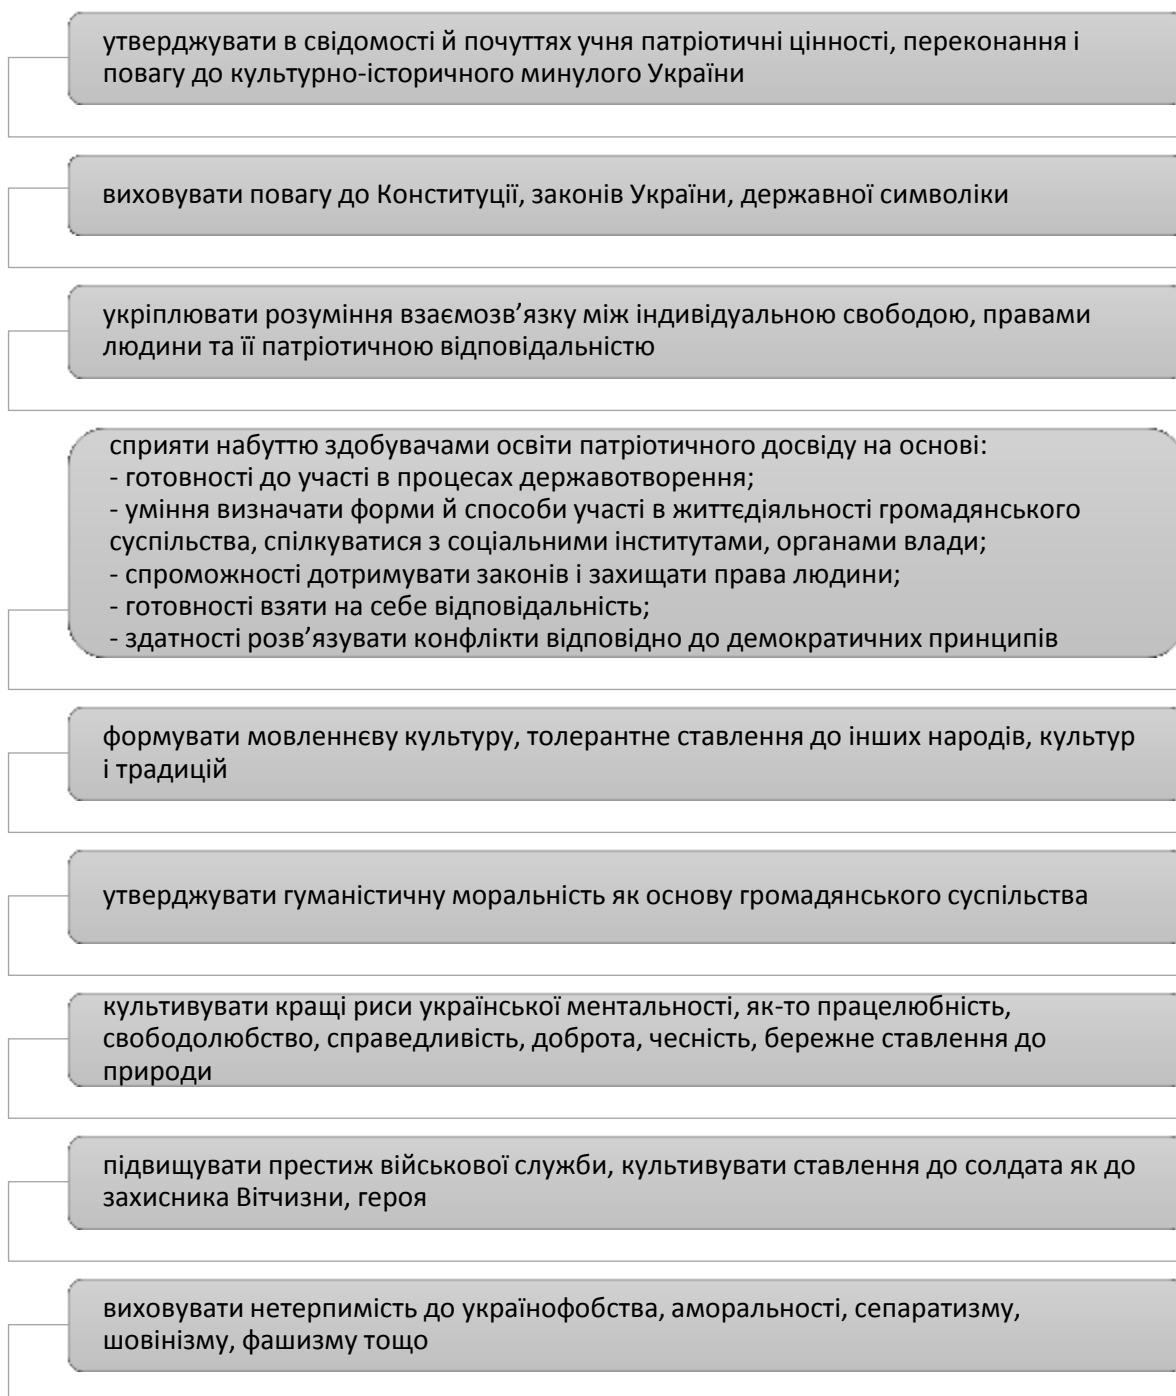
утверджувати в свідомості й почуттях учня патріотичні цінності, переконання і повагу до культурно-історичного минулого України

виховувати повагу до Конституції, законів України, державної символіки

укріплювати розуміння взаємозв’язку між індивідуальною свободою, правами людини та її патріотичною відповідальністю

сприяти набуттю здобувачами освіти патріотичного досвіду на основі:
- готовності до участі в процесах державотворення;
- уміння визначати форми й способи участі в життєдіяльності громадянського суспільства, спілкуватися з соціальними інститутами, органами влади;
- спроможності дотримувати законів і захищати права людини;
- готовності взяти на себе відповідальність;
- здатності розв’язувати конфлікти відповідно до демократичних принципів

формувати мовленнєву культуру, толерантне ставлення до інших народів, культур і традицій

утверджувати гуманістичну моральність як основу громадянського суспільства

культивувати кращі риси української ментальності, як-то працелюбність, свободолюбство, справедливість, доброта, чесність, бережне ставлення до природи

підвищувати престиж військової служби, культивувати ставлення до солдата як до захисника Вітчизни, героя

виховувати нетерпимість до українофобства, аморальності, сепаратизму, шовінізму, фашизму тощо